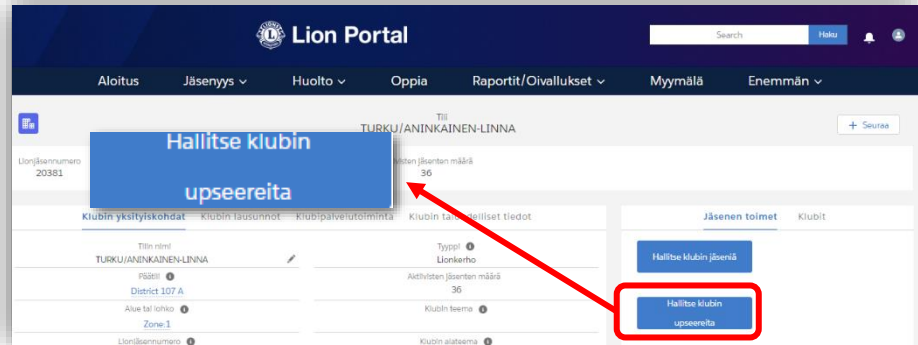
Lion Portal

Search Haku

Aloitus Jäsenyys Huolto Oppia Raportit/Oivallukset Myymälä Enemmän

Tili
TURKU/ANINKAINEN-LINNA

+ Seuraa

Hallitse klubin upseereita

Lionjäsennumero
20381

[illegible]sten jäsenten määrä
36

Klubin yksityiskohdat Klubin lausunnot Klubipalvelutoiminta Klubin ta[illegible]delliset tiedot

Tilin nimi
TURKU/ANINKAINEN-LINNA

Tyyppi
Lionkerho

Piiri
District 107 A

Aktiivisten jäsenten määrä
36

Alue tai lohko
Zone 1

Klubin teema

Lionjäsennumero

Klubin alateema

Jäsenen toimet Klubit

Hallitse klubin jäseniä

Hallitse klubin upseereita